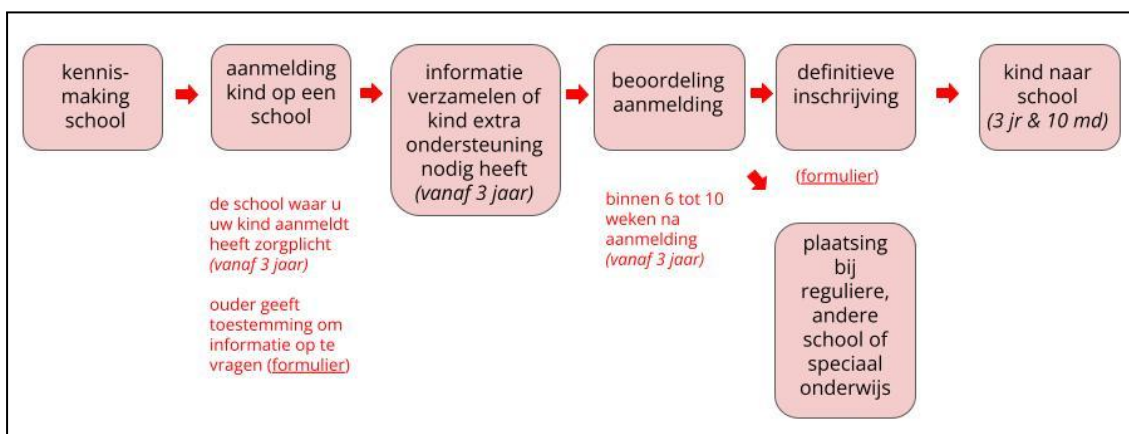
kennismaking school

aanmelding kind op een school

de school waar u uw kind aanmeldt heeft zorgplicht *(vanaf 3 jaar)*

ouder geeft toestemming om informatie op te vragen (formulier)

informatie verzamelen of kind extra ondersteuning nodig heeft *(vanaf 3 jaar)*

beoordeling aanmelding

binnen 6 tot 10 weken na aanmelding *(vanaf 3 jaar)*

definitieve inschrijving

(formulier)

plaatsing bij reguliere, andere school of speciaal onderwijs

kind naar school *(3 jr & 10 md)*